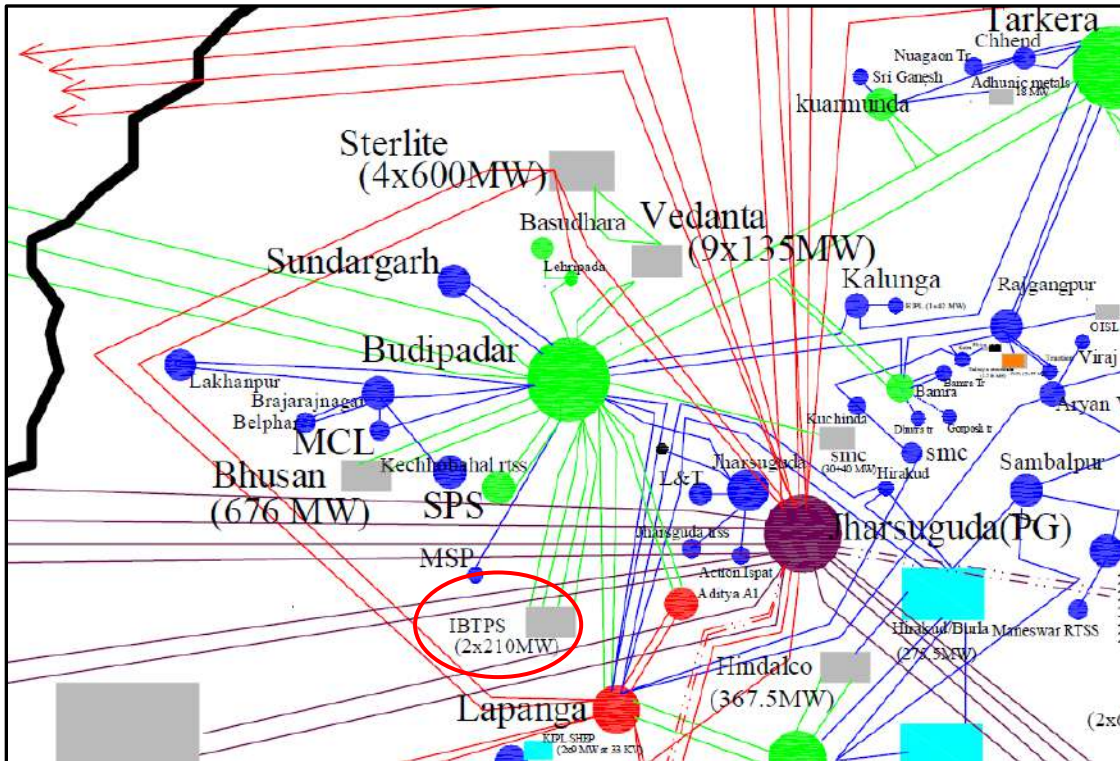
Tarkera
Chhend
Nuagaon Tr
Sri Ganesh
Adhunic metals
kuarmunda
Sterlite
(4x600MW)
Basudhara
Vedanta
(9x135MW)
Lehripada
Sundargarh
Kalunga
Rajgangpur
OISL
Budipadar
Viraj
Bamra
Lakhanpur
Brajarajnagar
Aryan
Belphar
MCL
Kuchinda
smc
smc
Bhusan
(676 MW)
Kechhobahal rtss
Jharsuguda
Hirakud
Sambalpur
SPS
L&T
Jharsuguda(PG)
Jharsuguda rtss
MSP
Action Ispat
Aditya Al
IBTPS
(2x210MW)
Hirakud/Burla
(275.5MW)
Maneswar RTSS
Hindalco
(367.5MW)
Lapanga
KPL SHEP